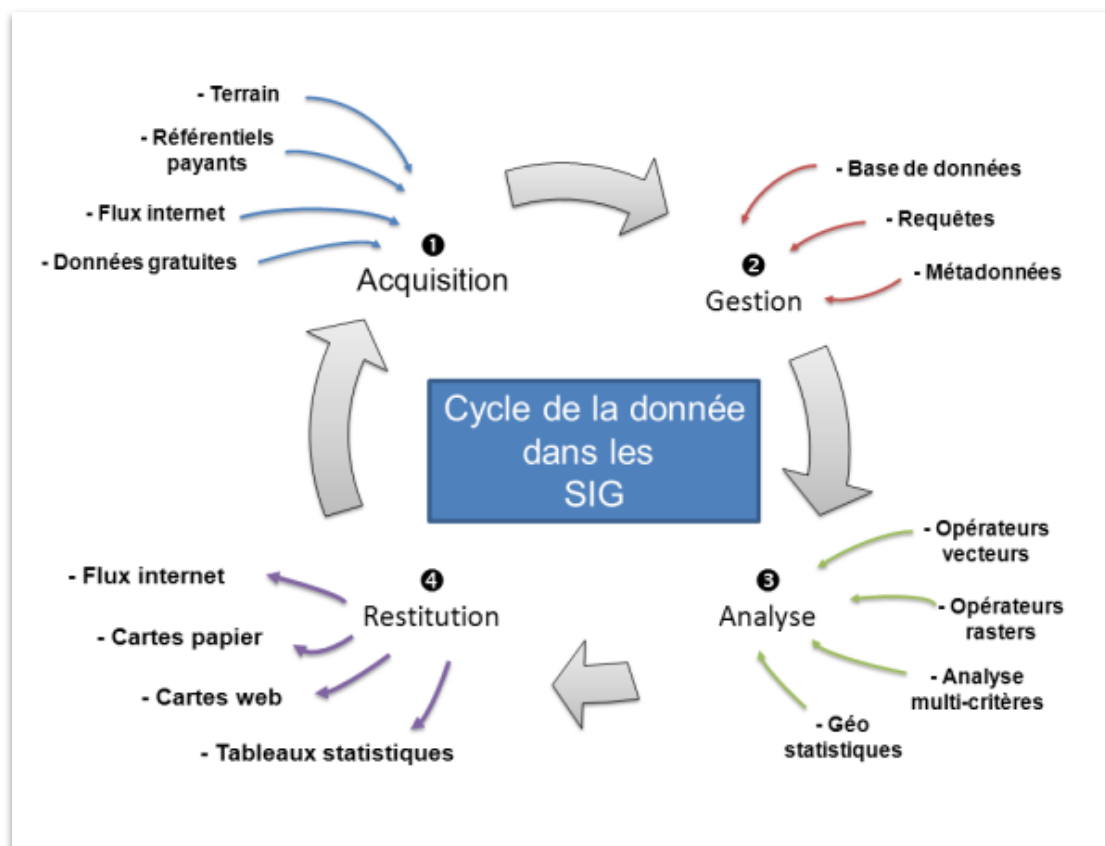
Cycle de la donnée dans les SIG

- Terrain
- Référentiels payants
- Flux internet
- Données gratuites

❶
Acquisition

- Base de données
- Requêtes
- Métadonnées

❷
Gestion

- Opérateurs vecteurs
- Opérateurs rasters
- Analyse multi-critères
- Géo statistiques

❸
Analyse

❹
Restitution

- Flux internet
- Cartes papier
- Cartes web
- Tableaux statistiques